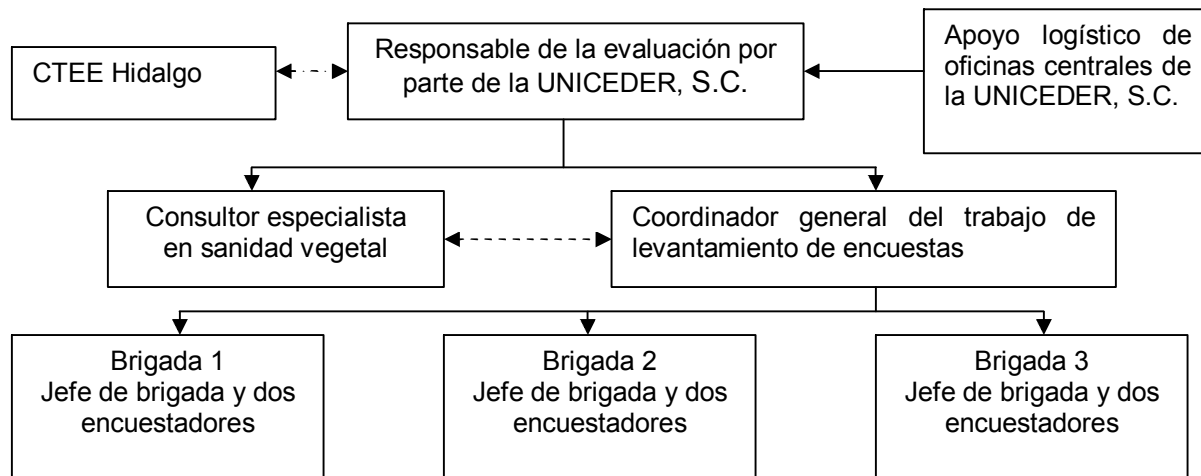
CTEE Hidalgo

Responsable de la evaluación por parte de la UNICEDER, S.C.

Apoyo logístico de oficinas centrales de la UNICEDER, S.C.

Consultor especialista en sanidad vegetal

Coordinador general del trabajo de levantamiento de encuestas

Brigada 1
Jefe de brigada y dos encuestadores

Brigada 2
Jefe de brigada y dos encuestadores

Brigada 3
Jefe de brigada y dos encuestadores